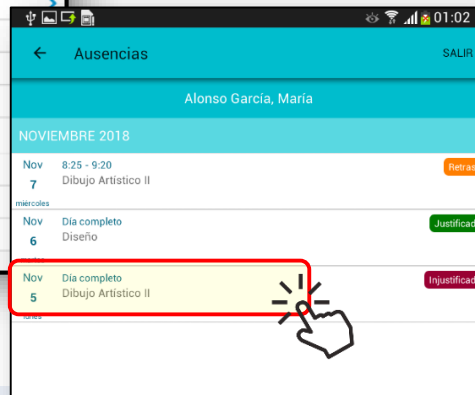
01:02

Ausencias

SALIR

Alonso García, María

NOVIEMBRE 2018

Nov
7
miércoles
8:25 - 9:20
Dibujo Artístico II
Retras

Nov
6
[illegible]
Día completo
Diseño
Justificad

Nov
5
lunes
Día completo
Dibujo Artístico II
Injustificad